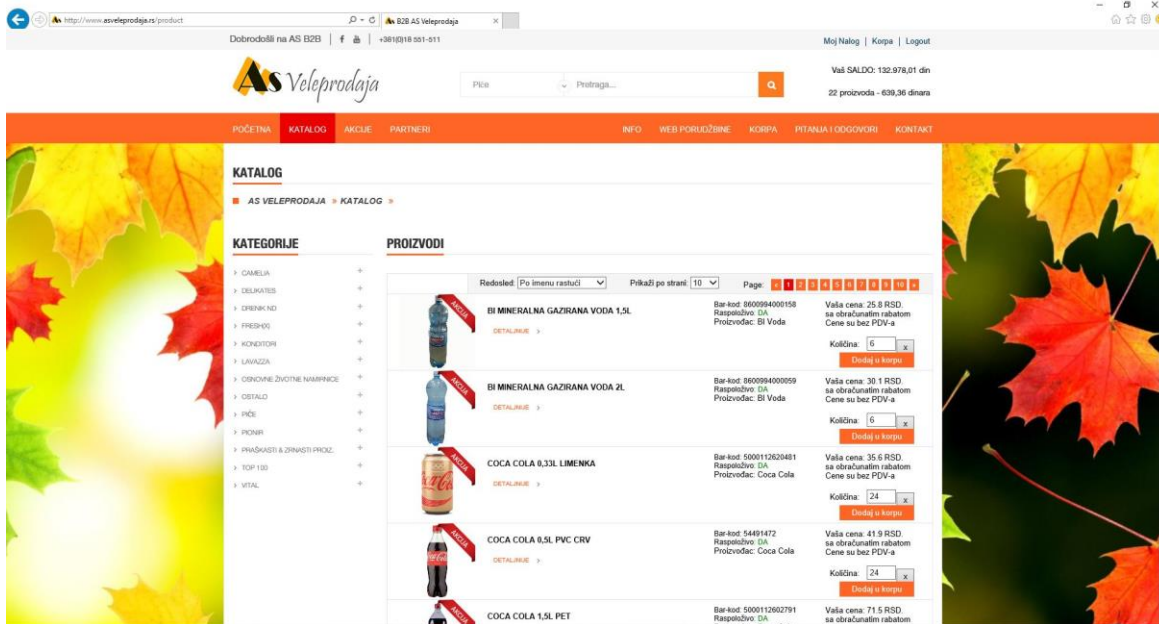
http://www.asveleprodaja.rs/product
B2B AS Veleprodaja

Dobrodošli na AS B2B | +381(0)18 551-511

Moj Nalog | Korpa | Logout

AS Veleprodaja

Piće
Pretraga...

Vaš SALDO: 132.978,01 din
22 proizvoda - 639,36 dinara

POČETNA KATALOG AKCIJE PARTNERI INFO WEB PORUDŽBINE KORPA PITANJA I ODGOVORI KONTAKT

KATALOG

AS VELEPRODAJA » KATALOG »

KATEGORIJE

CAMELIA
DELIKATES
DRENIK NO
FRESH(S)
KONDITORI
LAVAZZA
OSNOVNE ŽIVOTNE NAMIRNICE
OSTALO
PIĆE
PIONIR
PRAŠKASTI & ZRNASTI PROIZ.
TOP 100
VITAL

PROIZVODI

Redosled: Po imenu rastući
Prikaži po strani: 10
Page: « 1 2 3 4 5 6 7 8 9 10 »

AKCIJA
BI MINERALNA GAZIRANA VODA 1,5L
DETALJNIJE ›
Bar-kod: 8600994000158
Raspoloživo: DA
Proizvođac: BI Voda
Vaša cena: 25.8 RSD.
sa obračunatim rabatom
Cene su bez PDV-a
Količina: 6 x
Dodaj u korpu

AKCIJA
BI MINERALNA GAZIRANA VODA 2L
DETALJNIJE ›
Bar-kod: 8600994000059
Raspoloživo: DA
Proizvođac: BI Voda
Vaša cena: 30.1 RSD.
sa obračunatim rabatom
Cene su bez PDV-a
Količina: 6 x
Dodaj u korpu

AKCIJA
COCA COLA 0,33L LIMENKA
DETALJNIJE ›
Bar-kod: 5000112620481
Raspoloživo: DA
Proizvođac: Coca Cola
Vaša cena: 35.6 RSD.
sa obračunatim rabatom
Cene su bez PDV-a
Količina: 24 x
Dodaj u korpu

AKCIJA
COCA COLA 0,5L PVC CRV
DETALJNIJE ›
Bar-kod: 54491472
Raspoloživo: DA
Proizvođac: Coca Cola
Vaša cena: 41.9 RSD.
sa obračunatim rabatom
Cene su bez PDV-a
Količina: 24 x
Dodaj u korpu

AKCIJA
COCA COLA 1,5L PET
Bar-kod: 5000112602791
Raspoloživo: DA
Vaša cena: 71.5 RSD.
sa obračunatim rabatom